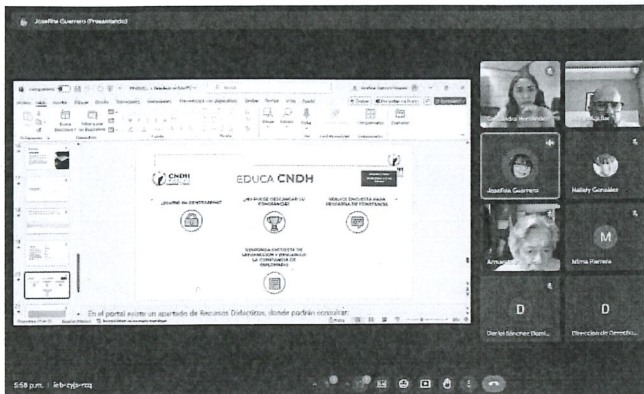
Josefina Guerrero (Presentando)

EDUCA CNDH

CNDH

¿QUIÉNES SOMOS?

¿CÓMO DESCARGAR TU CONSTANCIA?

RESPONDE ENCUESTA PARA DESCARGAR TU CONSTANCIA

CONTESTA ENCUESTA DE SATISFACCIÓN Y DESCARGA LA CONSTANCIA DE DIPLOMADO

En el portal existe un apartado de Recursos Didácticos, donde podrán consultar

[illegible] Hernández

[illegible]

Josefina Guerrero

Nallely González

Amalia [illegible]

Mirna Herrera

M

D

D

Daniel Sánchez Dami...

Dirección de Derecho...

5:58 p.m. | feb-zyjs-rzq